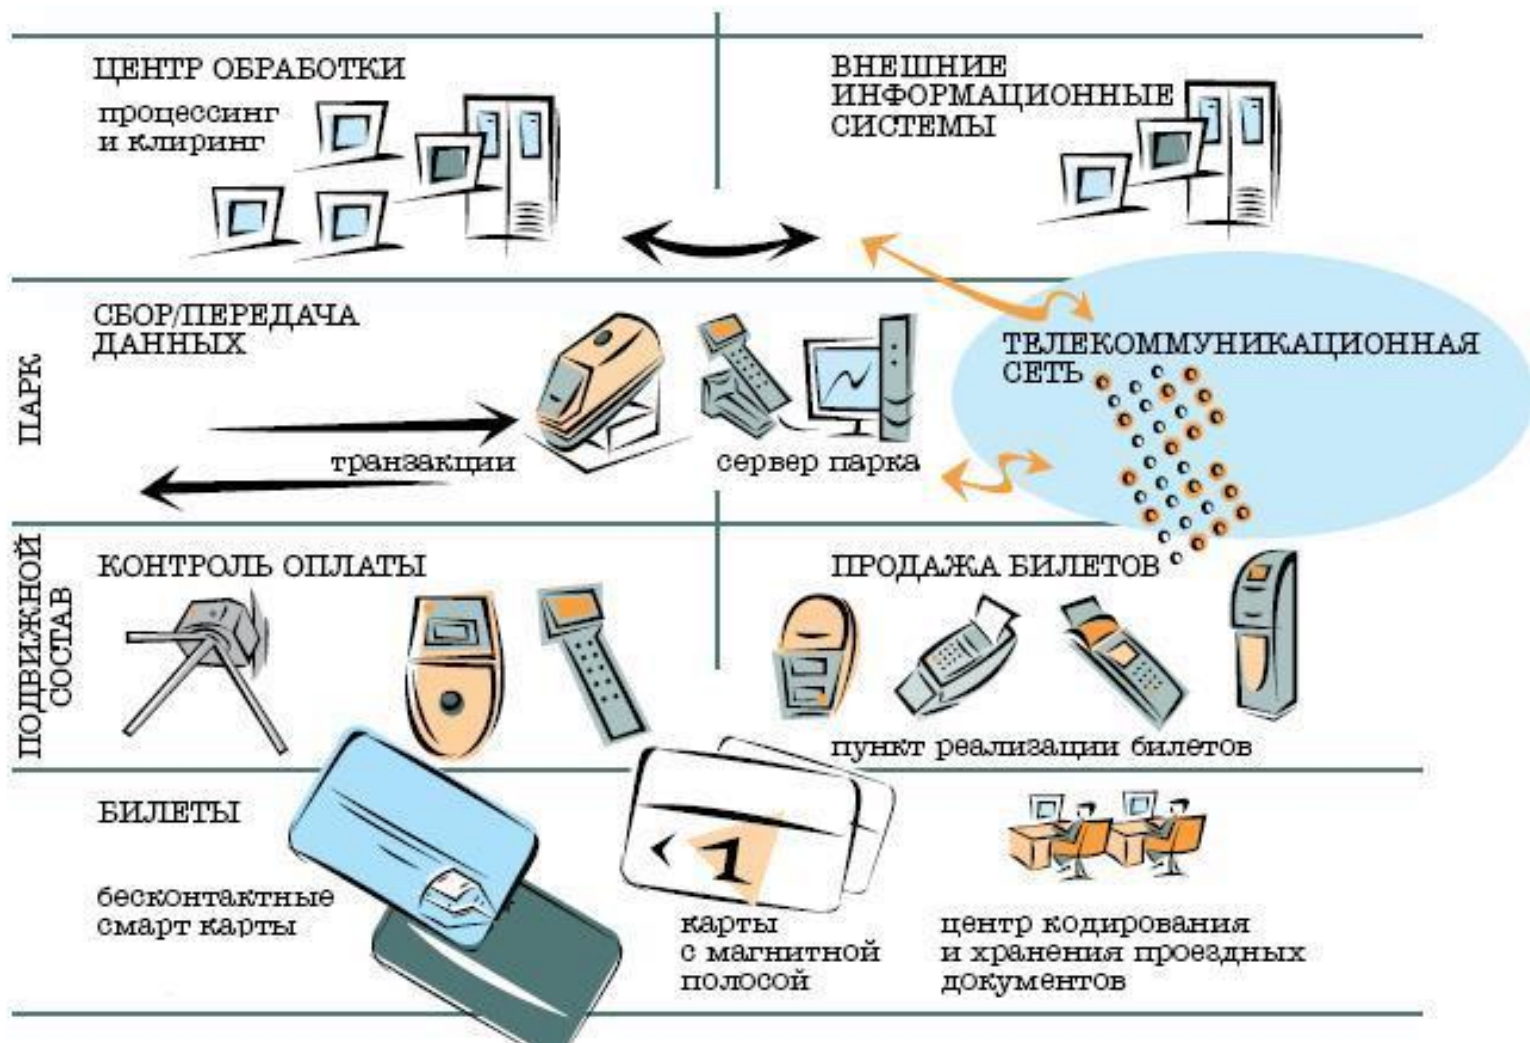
ЦЕНТР ОБРАБОТКИ
процессинг и клиринг

ВНЕШНИЕ ИНФОРМАЦИОННЫЕ СИСТЕМЫ

ПАРК

СБОР/ПЕРЕДАЧА ДАННЫХ

ТЕЛЕКОММУНИКАЦИОННАЯ СЕТЬ

транзакции

сервер парка

ПОДВИЖНОЙ СОСТАВ

КОНТРОЛЬ ОПЛАТЫ

ПРОДАЖА БИЛЕТОВ

пункт реализации билетов

БИЛЕТЫ

бесконтактные смарт карты

1

карты с магнитной полосой

центр кодирования и хранения проездных документов